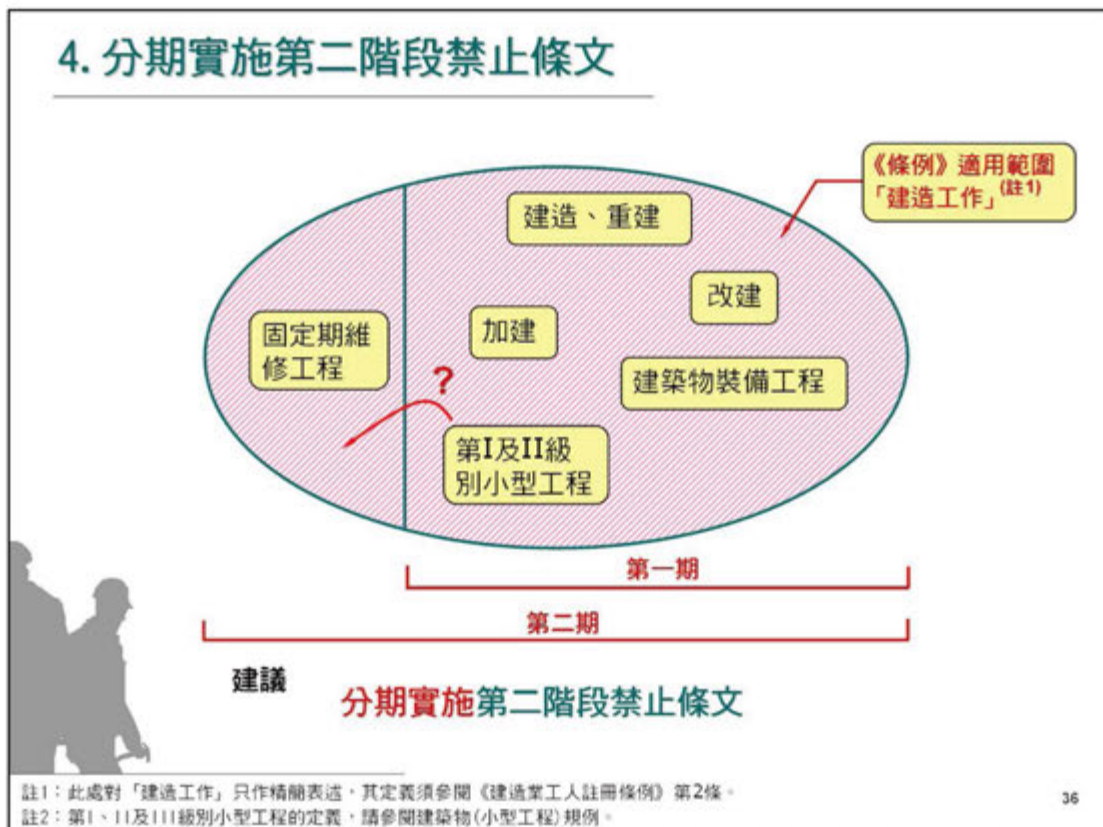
4. 分期實施第二階段禁止條文

《條例》適用範圍「建造工作」$^{(註1)}$

建造、重建

改建

固定期維修工程

加建

建築物裝備工程

?

第I及II級別小型工程

第一期

第二期

建議

分期實施第二階段禁止條文

註1：此處對「建造工作」只作精簡表述，其定義須參閱《建造業工人註冊條例》第2條。
註2：第I、II及III級別小型工程的定義，請參閱建築物(小型工程)規例。

36